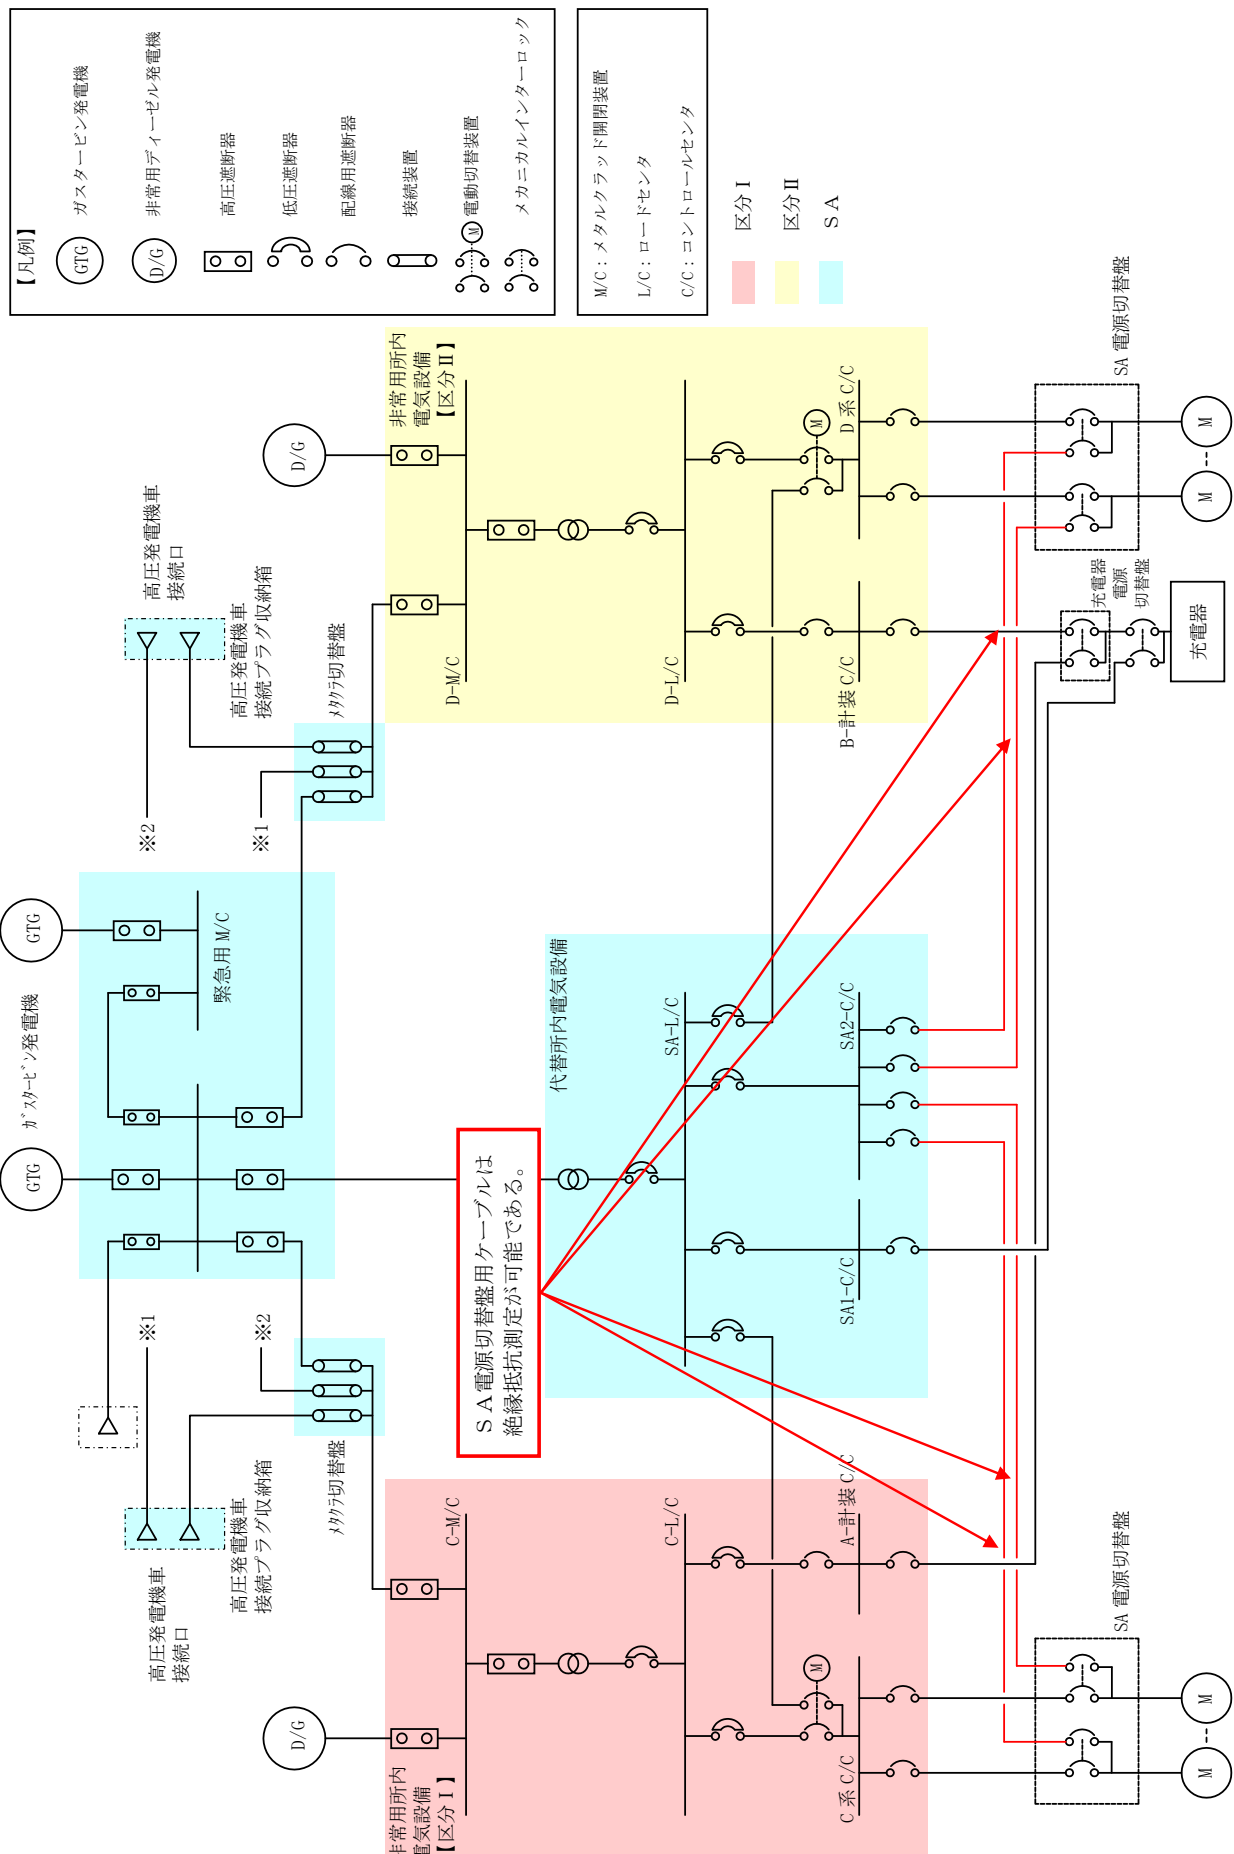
【凡例】
GTG ガスタービン発電機
D/G 非常用ディーゼル発電機
高圧遮断器
低圧遮断器
配線用遮断器
接続装置
M 電動切替装置
メカニカルインターロック

M/C：メタルクラッド開閉装置
L/C：ロードセンタ
C/C：コントロールセンタ

区分Ⅰ
区分Ⅱ
ＳＡ

高圧発電機車接続口
高圧発電機車接続プラグ収納箱
ﾒﾀｸﾗ切替盤
※2
※1
GTG
GTG
ｶﾞｽﾀｰﾋﾞﾝ発電機
緊急用 M/C
D/G
非常用所内電気設備【区分Ⅱ】
D-M/C
D-L/C
D 系 C/C
M
B-計装 C/C
SA 電源切替盤
M
M
充電器
電源切替盤
充電器
代替所内電気設備
SA-L/C
SA2-C/C
SA1-C/C
ＳＡ電源切替盤用ケーブルは絶縁抵抗測定が可能である。
※1
※2
高圧発電機車接続口
高圧発電機車接続プラグ収納箱
ﾒﾀｸﾗ切替盤
C-M/C
C-L/C
A-計装 C/C
D/G
非常用所内電気設備【区分Ⅰ】
M
C 系 C/C
SA 電源切替盤
M
M